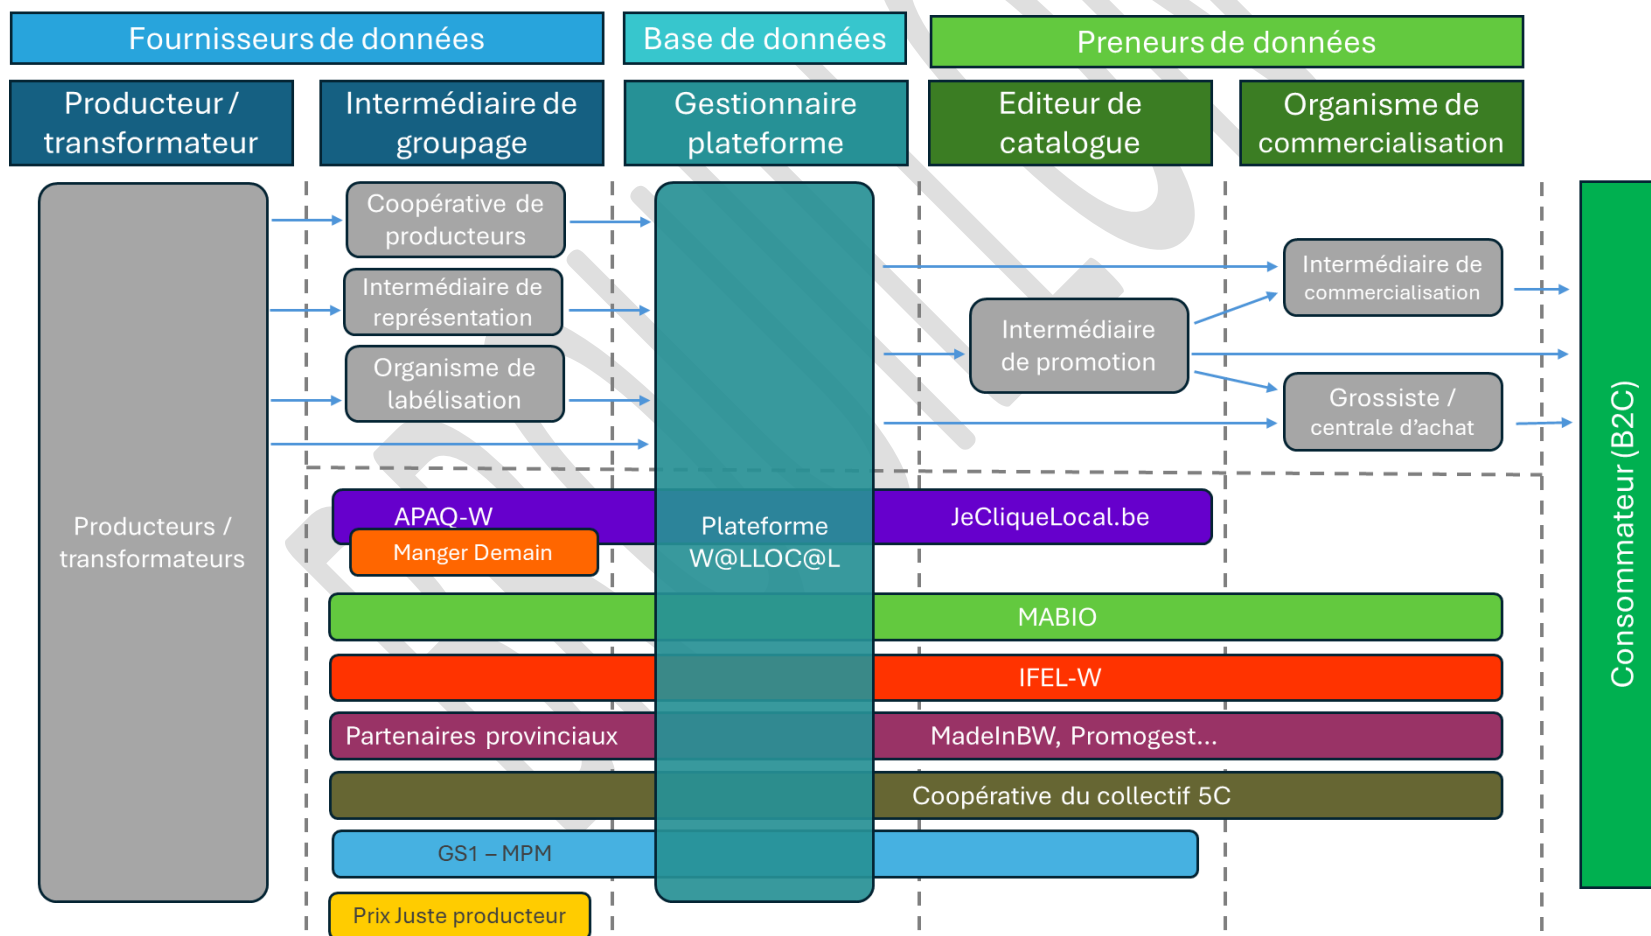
Fournisseurs de données

Base de données

Preneurs de données

Producteur / transformateur

Intermédiaire de groupage

Gestionnaire plateforme

Editeur de catalogue

Organisme de commercialisation

Producteurs / transformateurs

Coopérative de producteurs

Intermédiaire de représentation

Organisme de labélisation

Intermédiaire de commercialisation

Intermédiaire de promotion

Grossiste / centrale d'achat

Consommateur (B2C)

APAQ-W

Manger Demain

Plateforme W@LLOC@L

JeCliqueLocal.be

MABIO

IFEL-W

Partenaires provinciaux

MadeInBW, Promogest...

Coopérative du collectif 5C

GS1 – MPM

Prix Juste producteur